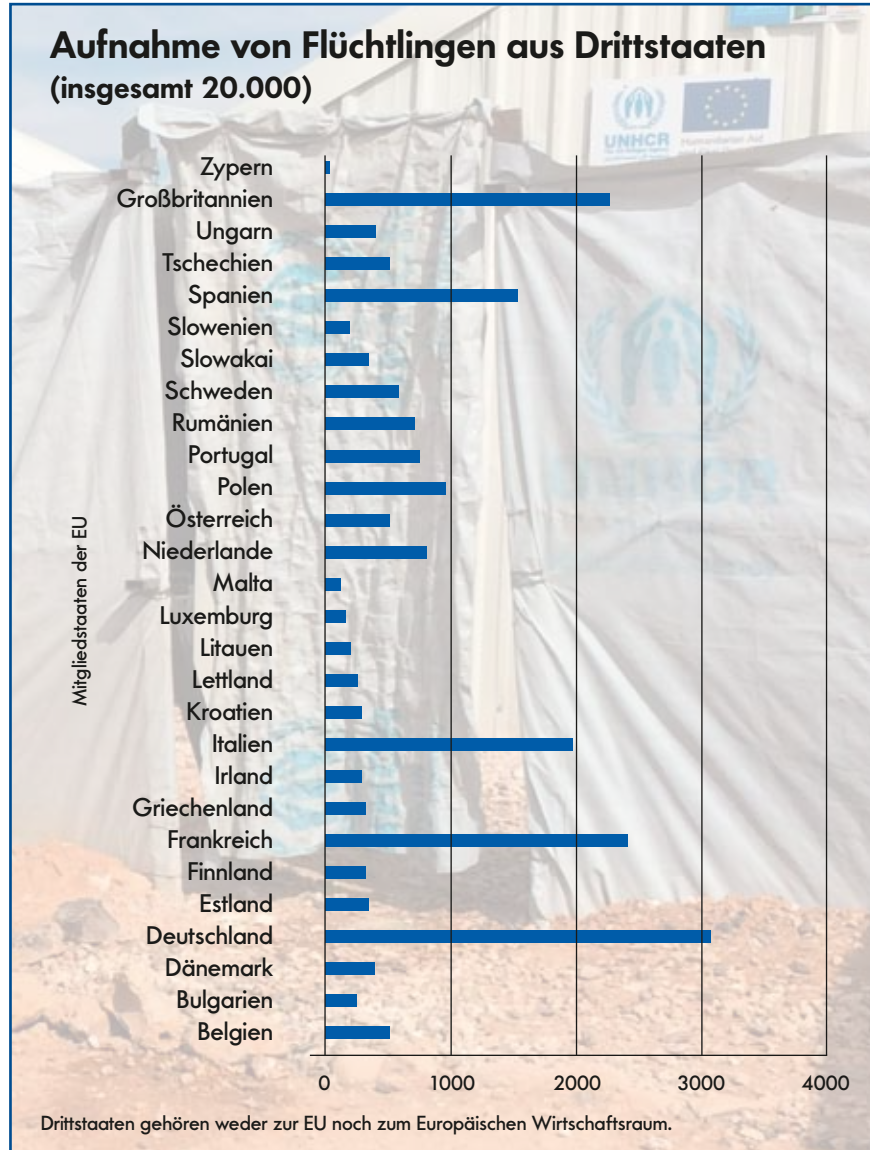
Aufnahme von Flüchtlingen aus Drittstaaten
(insgesamt 20.000)

UNHCR

Humanitarian Aid

Mitgliedstaaten der EU

Zypern
Großbritannien
Ungarn
Tschechien
Spanien
Slowenien
Slowakai
Schweden
Rumänien
Portugal
Polen
Österreich
Niederlande
Malta
Luxemburg
Litauen
Lettland
Kroatien
Italien
Irland
Griechenland
Frankreich
Finnland
Estland
Deutschland
Dänemark
Bulgarien
Belgien

0 1000 2000 3000 4000

Drittstaaten gehören weder zur EU noch zum Europäischen Wirtschaftsraum.